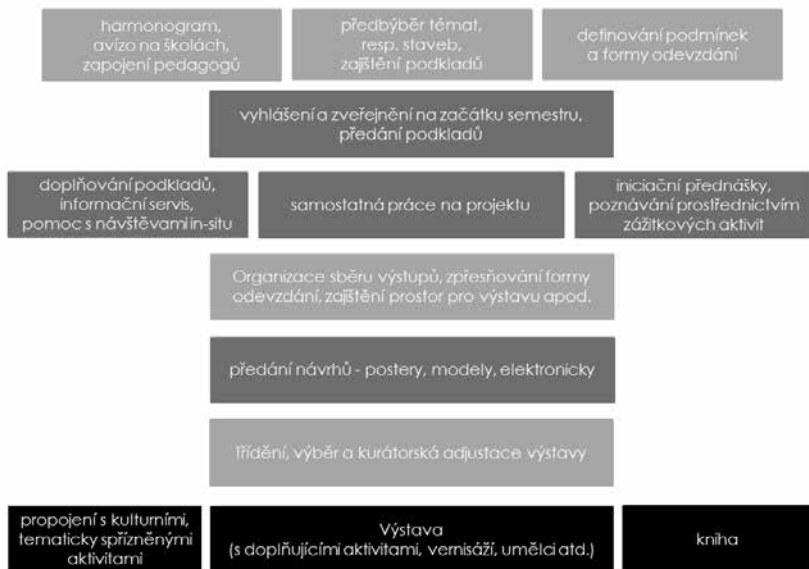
harmonogram, avízo na školách, zapojení pedagogů

předbýběr témat, resp. staveb, zajištění podkladů

definování podmínek a formy odevzdání

vyhlášení a zveřejnění na začátku semestru, předání podkladů

doplňování podkladů, informační servis, pomoc s návštěvami in-situ

samostatná práce na projektu

iniciační přednášky, poznávání prostřednictvím zážitkových aktivit

Organizace sběru výstupů, zpřesňování formy odevzdání, zajištění prostor pro výstavu apod.

předání návrhů - postery, modely, elektronicky

Třídění, výběr a kurátorská adjustace výstavy

propojení s kulturními, tematicky spřízněnými aktivitami

Výstava (s doplňujícími aktivitami, vernisáží, umělci atd.)

kniha